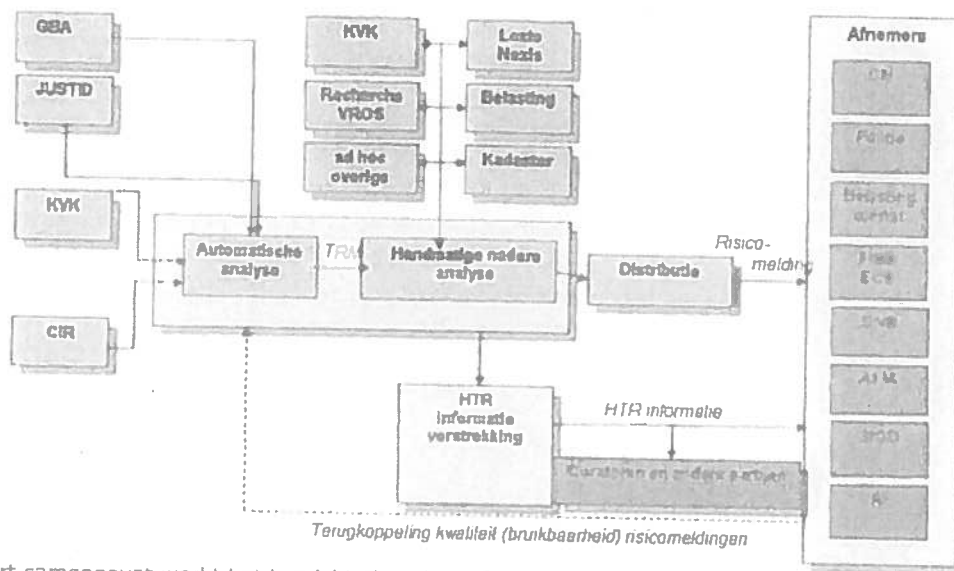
GBA

JUSTID

KVK

CIR

KVK

Recherche VROS

ad hoc overige

Losse Nazis

Belasting

Kadaster

Automatische analyse

TRM

Handmatige nadere analyse

Distributie

Risicomelding

HTR informatie verstrekking

HTR informatie

Curatoren en andere partijen

Terugkoppeling kwaliteit (bruikbaarheid) risicomeldingen

Afnemers

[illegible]

Politie

Belastingdienst

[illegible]

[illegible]

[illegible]

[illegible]

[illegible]

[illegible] samengevat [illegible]